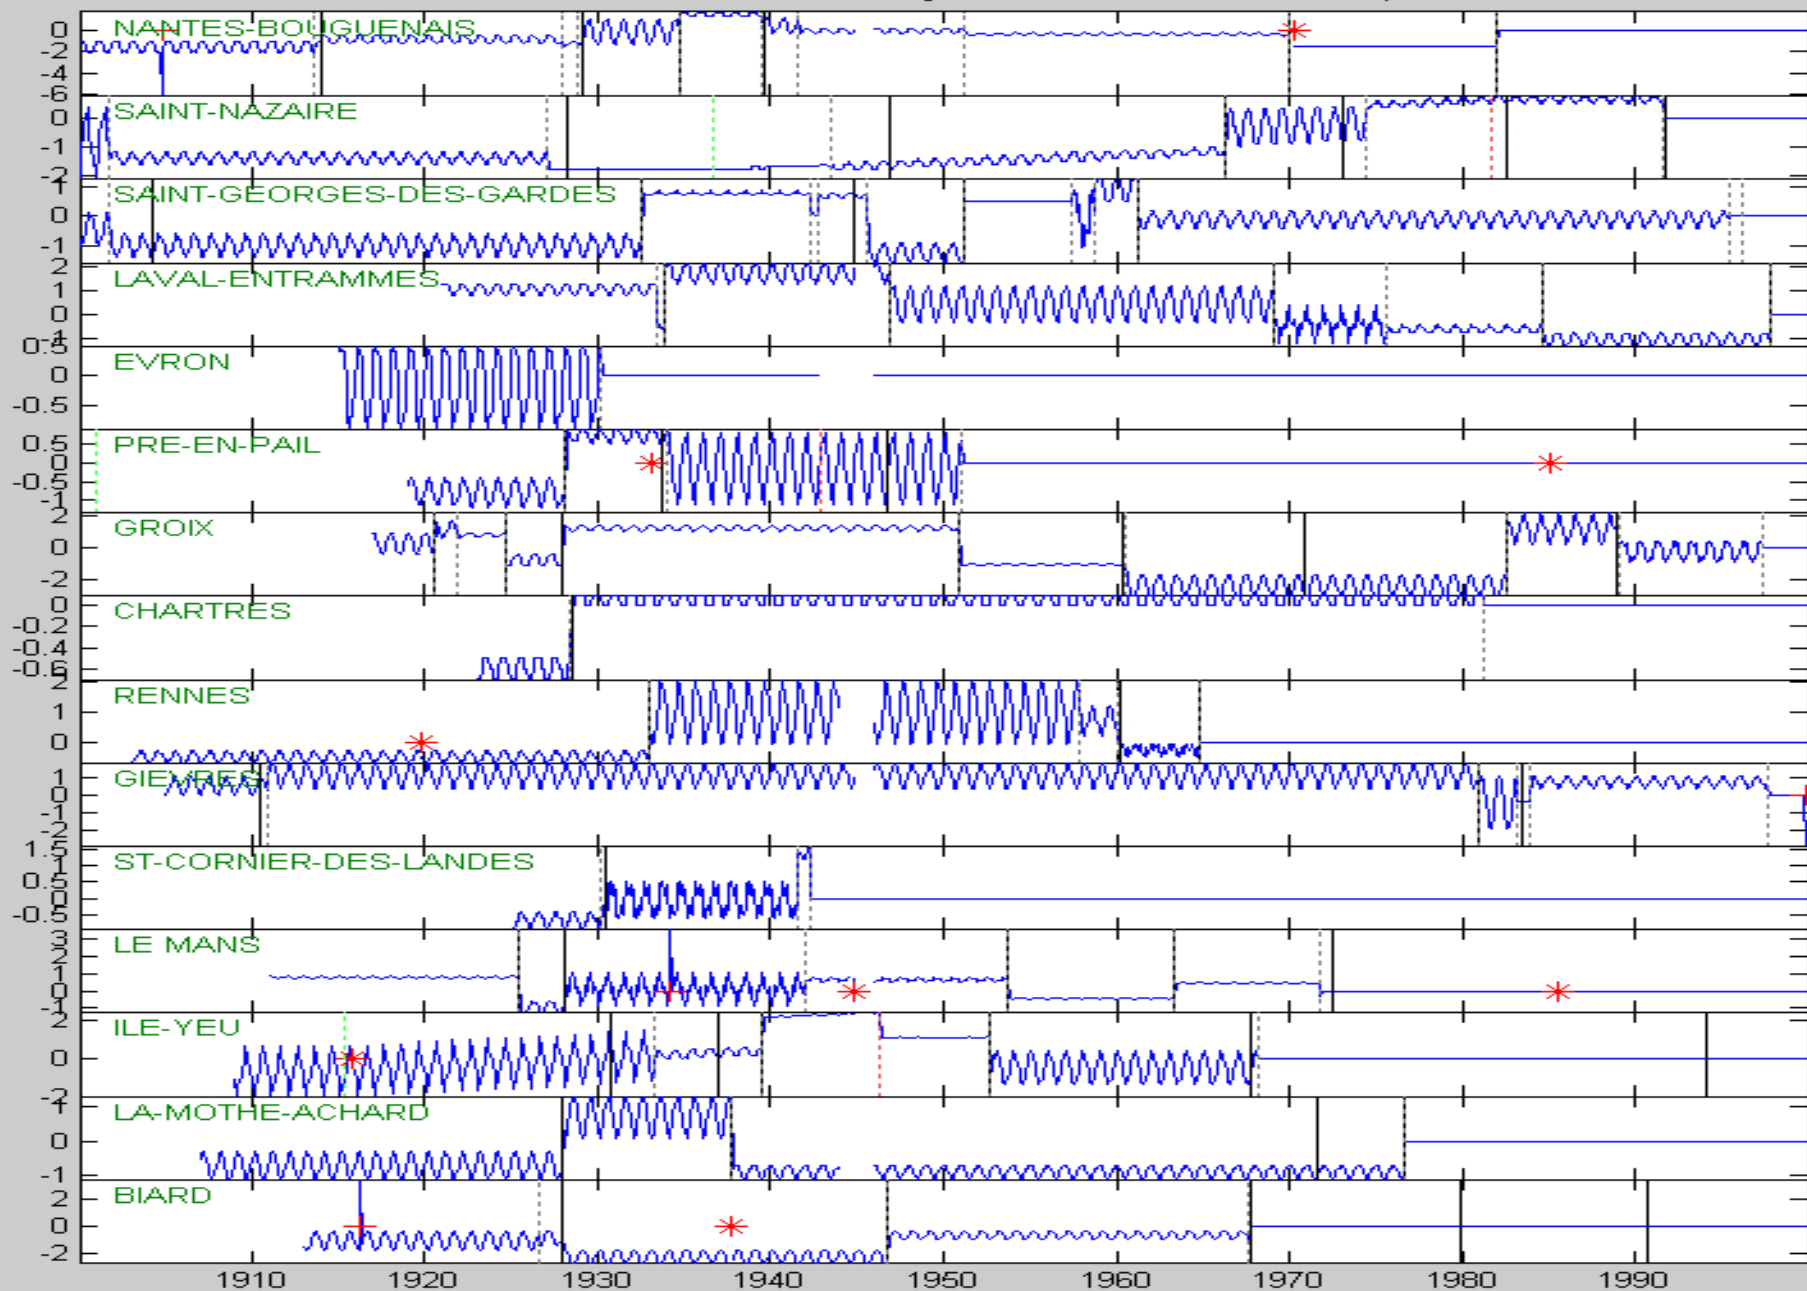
NANTES-BOUGUENAIS
0
-2
-4
-6
SAINT-NAZAIRE
0
-1
-2
SAINT-GEORGES-DES-GARDES
1
0
-1
LAVAL-ENTRAMMES
2
1
0
-1
EVRON
0.5
0
-0.5
PRE-EN-PAIL
0.5
0
-0.5
-1
GROIX
2
0
-2
CHARTRES
0
-0.2
-0.4
-0.6
RENNES
2
1
0
GIEVRES
1
0
-1
-2
ST-CORNIER-DES-LANDES
1.5
1
0.5
0
-0.5
LE MANS
3
2
1
0
-1
ILE-YEU
2
0
-2
LA-MOTHE-ACHARD
1
0
-1
BIARD
2
0
-2
1910 1920 1930 1940 1950 1960 1970 1980 1990